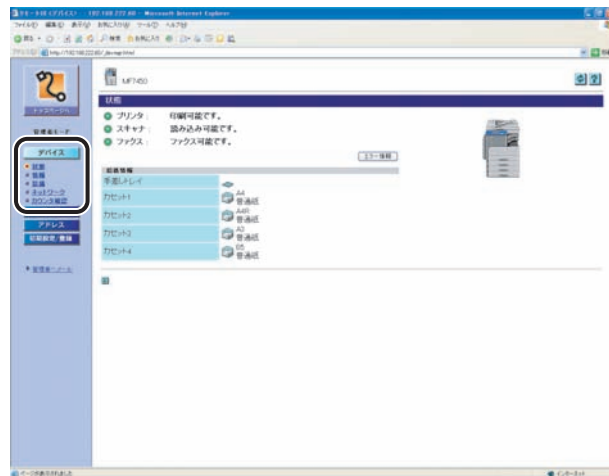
MF7450

状態

プリンタ： 印刷可能です。

スキャナ： 読み込み可能です。

ファクス： ファクス可能です。

エラー情報

給紙情報

| | |
|---|---|
| 手差しトレイ | |
| カセット1 | A4 普通紙 |
| カセット2 | A4R 普通紙 |
| カセット3 | A3 普通紙 |
| カセット4 | B5 普通紙 |

管理者モード

デバイス

状態

情報

機能

ネットワーク

カウンタ確認

アドレス

印刷設定／登録

管理者ページへ

インターネット